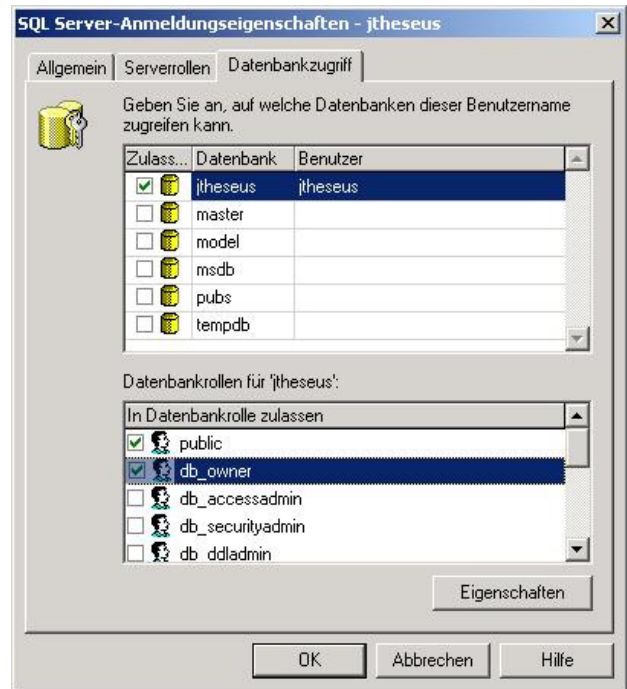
SQL Server-Anmeldungseigenschaften - jtheseus

Allgemein | Serverrollen | Datenbankzugriff

Geben Sie an, auf welche Datenbanken dieser Benutzername zugreifen kann.

| Zulass... | Datenbank | Benutzer |
|---|---|---|
| ☑ | jtheseus | jtheseus |
| ☐ | master | |
| ☐ | model | |
| ☐ | msdb | |
| ☐ | pubs | |
| ☐ | tempdb | |

Datenbankrollen für 'jtheseus':

| In Datenbankrolle zulassen |
|---|
| ☑ public |
| ☑ db_owner |
| ☐ db_accessadmin |
| ☐ db_securityadmin |
| ☐ db_ddladmin |

Eigenschaften

OK | Abbrechen | Hilfe